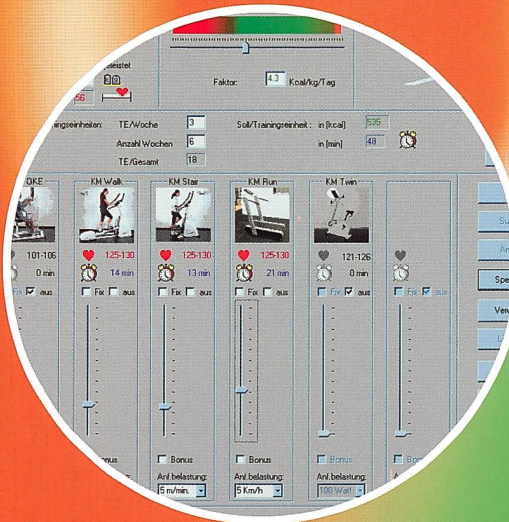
leistet

56

Faktor: 4.3 Kcal/kg/Tag

ingseinheiten: TE/Woche 3

Anzahl Wochen 6

TE/Gesamt 18

Soll/Trainingseinheit : in [kcal] 535

in [min] 48

OKE

101-106

0 min

Fix aus

KM Walk

125-130

14 min

Fix aus

KM Stair

125-130

13 min

Fix aus

Bonus

Anf.belastung:

5 m/min.

KM Run

125-130

21 min

Fix aus

Bonus

Anf.belastung:

5 Km/h

KM Twin

121-126

0 min

Fix aus

Bonus

Anf.belastung:

100 Watt

0 min

Fix aus

Bonus

Su

An

Spe

Ver

Bonus